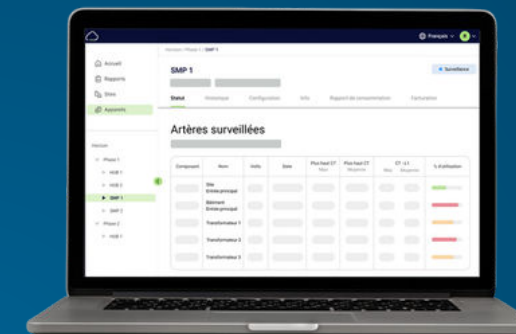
Français

Accueil
Rapports
Sites
Appareils

Horizon
Phase 1
HUB 1
HUB 2
SMP 1
SMP 2
Phase 2
HUB 1

Horizon > Phase 1 > SMP 1

SMP 1

Surveillance

Statut Historique Configuration Info Rapport de consommation Facturation

Artères surveillées

| Composant | Nom | Volts | Date | Plus haut CT | Plus haut CT | CT - L1 | % d'utilisation |
|---|---|---|---|---|---|---|---|
| | Site Entrée principal | | | | | | |
| | Bâtiment Entrée principal | | | | | | |
| | Transformateur 1 | | | | | | |
| | Transformateur 2 | | | | | | |
| | Transformateur 3 | | | | | | |